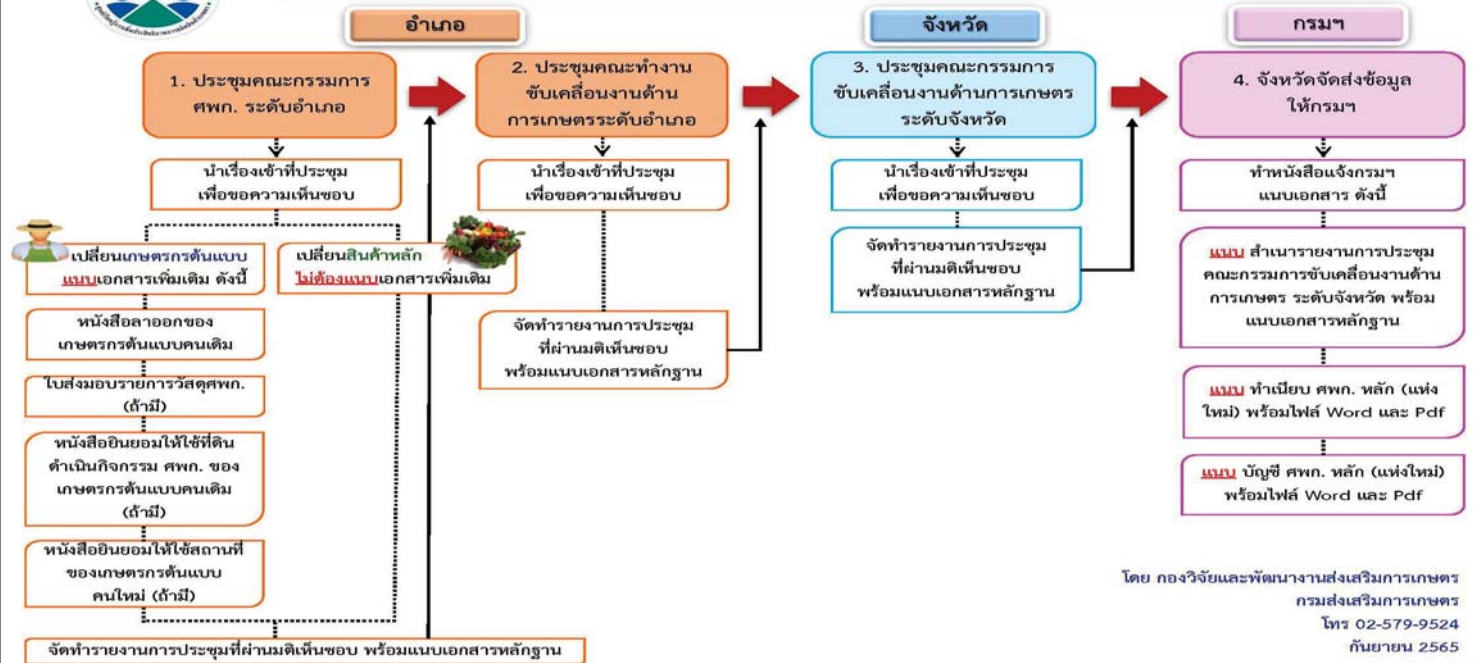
อำเภอ

1. ประชุมคณะกรรมการ ศพก. ระดับอำเภอ

นำเรื่องเข้าที่ประชุม เพื่อขอความเห็นชอบ

เปลี่ยนเกษตรกรต้นแบบ แนบเอกสารเพิ่มเติม ดังนี้

หนังสือลาออกของเกษตรกรต้นแบบคนเดิม

ใบส่งมอบรายการวัสดุศพก. (ถ้ามี)

หนังสือยินยอมให้ใช้ที่ดินดำเนินกิจกรรม ศพก. ของเกษตรกรต้นแบบคนเดิม (ถ้ามี)

หนังสือยินยอมให้ใช้สถานที่ของเกษตรกรต้นแบบคนใหม่ (ถ้ามี)

เปลี่ยนสินค้าหลัก ไม่ต้องแนบเอกสารเพิ่มเติม

จัดทำรายงานการประชุมที่ผ่านมติเห็นชอบ พร้อมแนบเอกสารหลักฐาน

2. ประชุมคณะทำงานขับเคลื่อนงานด้านการเกษตรระดับอำเภอ

นำเรื่องเข้าที่ประชุม เพื่อขอความเห็นชอบ

จัดทำรายงานการประชุมที่ผ่านมติเห็นชอบ พร้อมแนบเอกสารหลักฐาน

จังหวัด

3. ประชุมคณะกรรมการขับเคลื่อนงานด้านการเกษตรระดับจังหวัด

นำเรื่องเข้าที่ประชุม เพื่อขอความเห็นชอบ

จัดทำรายงานการประชุมที่ผ่านมติเห็นชอบ พร้อมแนบเอกสารหลักฐาน

กรมฯ

4. จังหวัดจัดส่งข้อมูลให้กรมฯ

ทำหนังสือแจ้งกรมฯ แนบเอกสาร ดังนี้

แนบ สำเนารายงานการประชุมคณะกรรมการขับเคลื่อนงานด้านการเกษตร ระดับจังหวัด พร้อมแนบเอกสารหลักฐาน

แนบ ทำเนียบ ศพก. หลัก (แห่งใหม่) พร้อมไฟล์ Word และ Pdf

แนบ บัญชี ศพก. หลัก (แห่งใหม่) พร้อมไฟล์ Word และ Pdf

โดย กองวิจัยและพัฒนางานส่งเสริมการเกษตร
กรมส่งเสริมการเกษตร
โทร 02-579-9524
กันยายน 2565